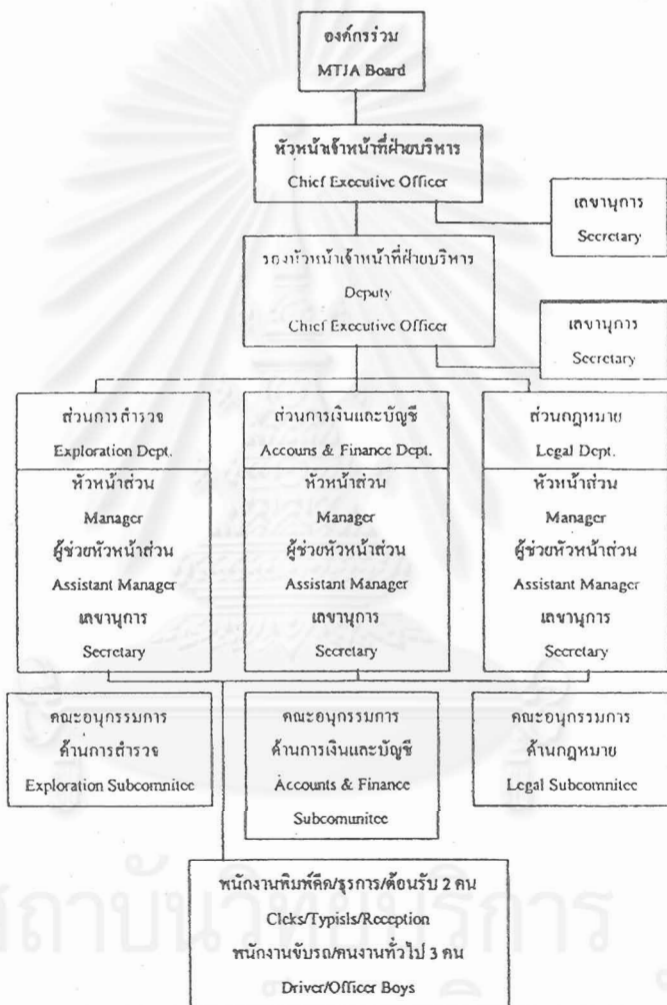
องค์กรร่วม
MTJA Board

หัวหน้าเจ้าหน้าที่ฝ่ายบริหาร
Chief Executive Officer

เลขานุการ
Secretary

รองหัวหน้าเจ้าหน้าที่ฝ่ายบริหาร
Deputy
Chief Executive Officer

เลขานุการ
Secretary

ส่วนการสำรวจ
Exploration Dept.
หัวหน้าส่วน
Manager
ผู้ช่วยหัวหน้าส่วน
Assistant Manager
เลขานุการ
Secretary

ส่วนการเงินและบัญชี
Accouns & Finance Dept.
หัวหน้าส่วน
Manager
ผู้ช่วยหัวหน้าส่วน
Assistant Manager
เลขานุการ
Secretary

ส่วนกฎหมาย
Legal Dept.
หัวหน้าส่วน
Manager
ผู้ช่วยหัวหน้าส่วน
Assistant Manager
เลขานุการ
Secretary

คณะอนุกรรมการ
ด้านการสำรวจ
Exploration Subcomnitee

คณะอนุกรรมการ
ด้านการเงินและบัญชี
Accounts & Finance
Subcomunitee

คณะอนุกรรมการ
ด้านกฎหมาย
Legal Subcomnitee

พนักงานพิมพ์ดีด/ธุรการ/ต้อนรับ 2 คน
Clcks/Typists/Reception
พนักงานขับรถ/คนงานทั่วไป 3 คน
Driver/Officer Boys